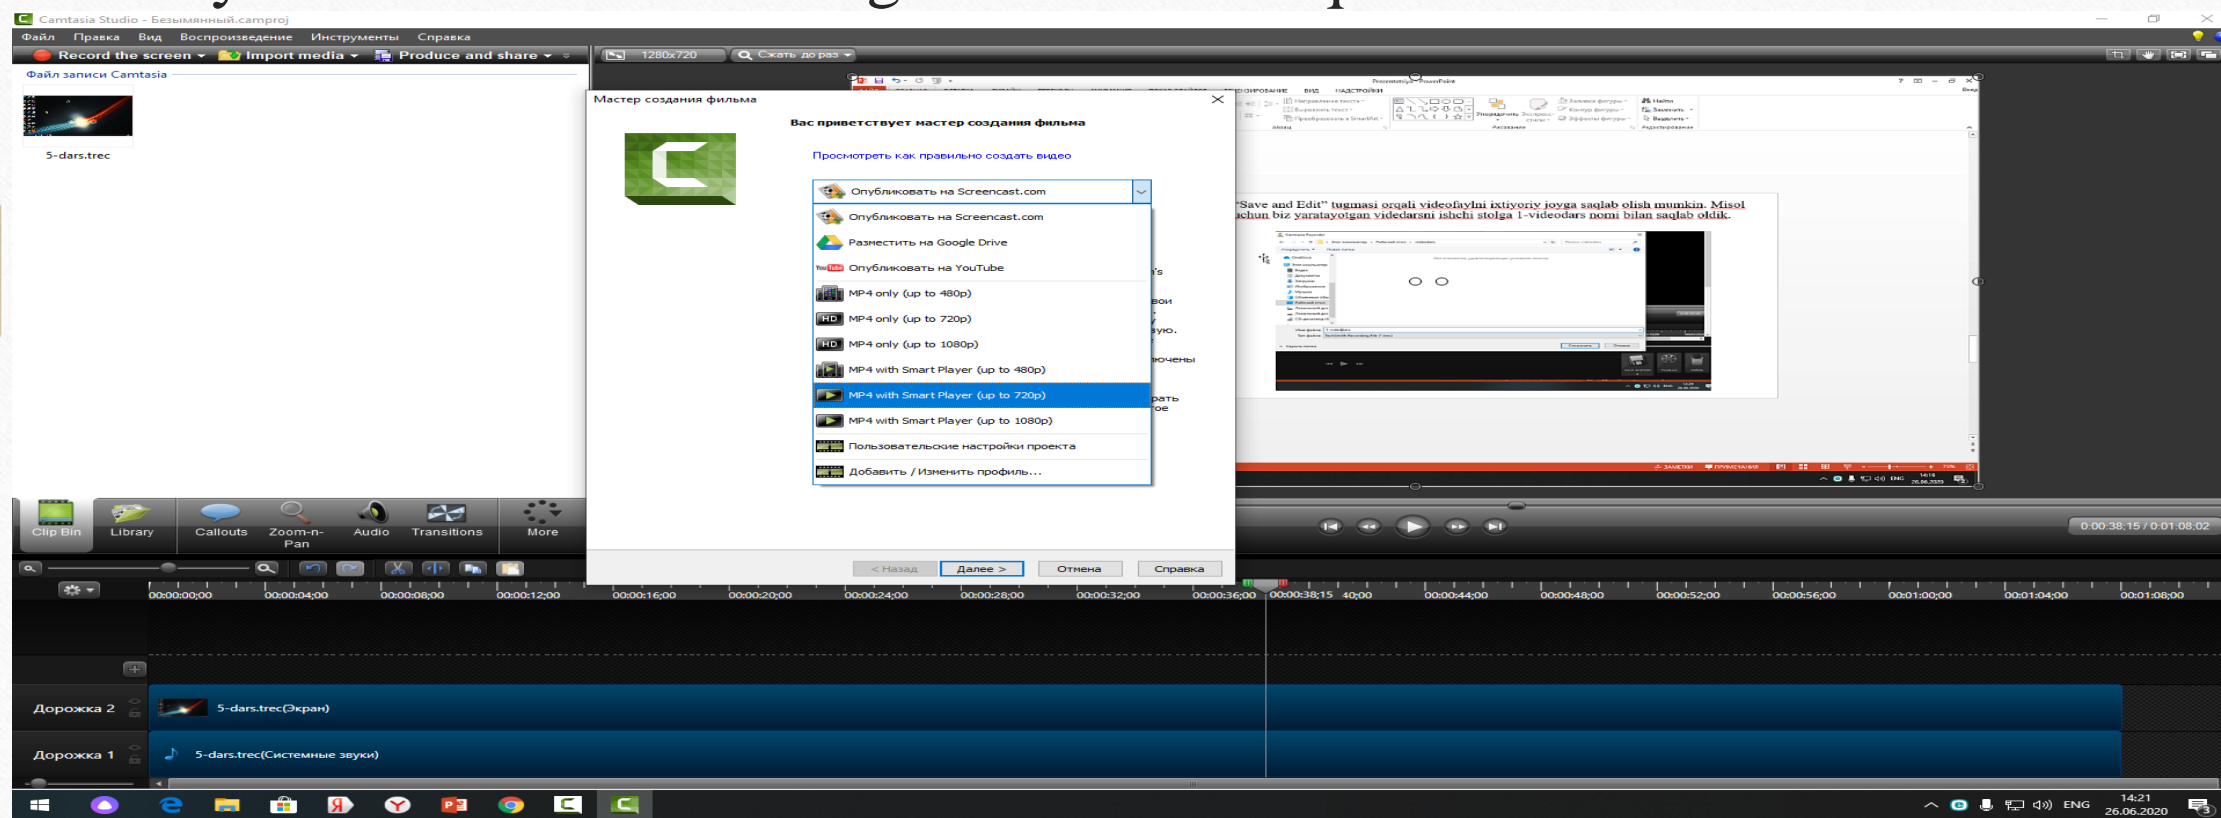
Camtasia Studio - Безымянный.camproj

Файл Правка Вид Воспроизведение Инструменты Справка

Record the screen ▾ Import media ▾ Produce and share ▾

1280x720 Сжать до раз ▾

Файл записи Camtasia

5-dars.trec

Мастер создания фильма

Вас приветствует мастер создания фильма

Просмотреть как правильно создать видео

Опубликовать на Screencast.com

Опубликовать на Screencast.com
Разместить на Google Drive
Опубликовать на YouTube
MP4 only (up to 480p)
MP4 only (up to 720p)
MP4 only (up to 1080p)
MP4 with Smart Player (up to 480p)
MP4 with Smart Player (up to 720p)
MP4 with Smart Player (up to 1080p)
Пользовательские настройки проекта
Добавить / Изменить профиль...

< Назад Далее > Отмена Справка

"Save and Edit" tugmasi orqali videofaylni ixtiyoriy joyga saqlab olish mumkin. Misol uchun biz yaratayotgan videdarsni ishchi stolga 1-videodars nomi bilan saqladik.

Clip Bin Library Callouts Zoom-n-Pan Audio Transitions More

0:00:38:15 / 0:01:08:02

00:00:00;00 00:00:04;00 00:00:08;00 00:00:12;00 00:00:16;00 00:00:20;00 00:00:24;00 00:00:28;00 00:00:32;00 00:00:36;00 00:00:38;15 40;00 00:00:44;00 00:00:48;00 00:00:52;00 00:00:56;00 00:01:00;00 00:01:04;00 00:01:08;00

Дорожка 2 5-dars.trec(Экран)

Дорожка 1 5-dars.trec(Системные звуки)

ENG 14:21 26.06.2020